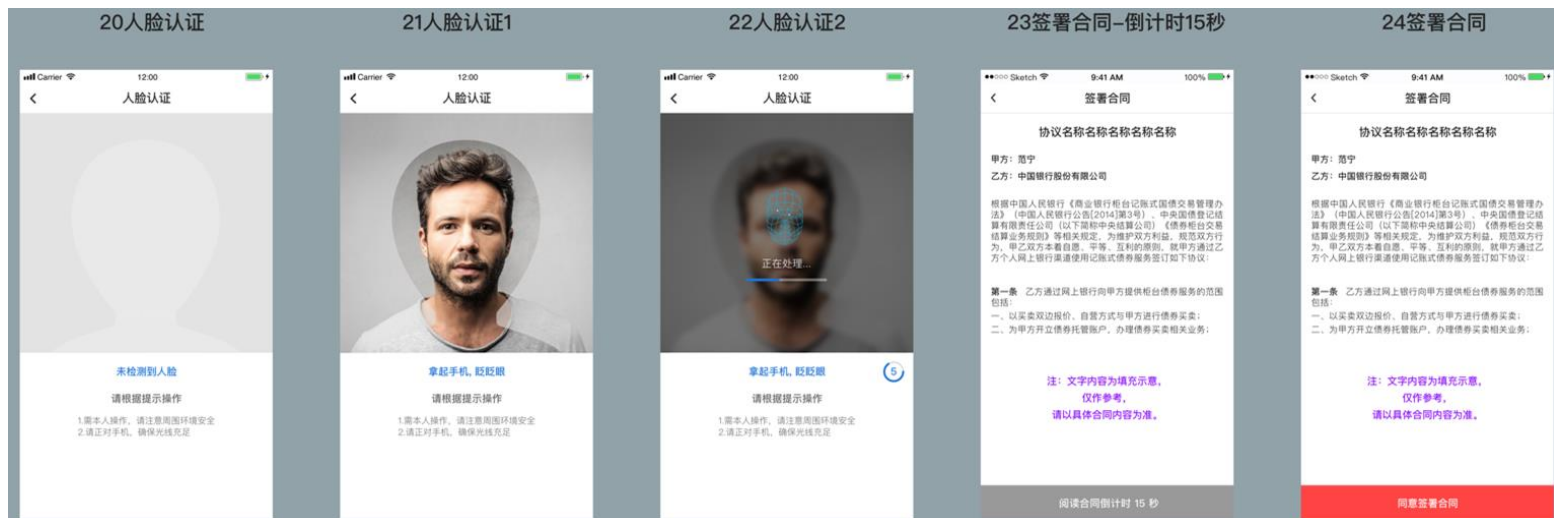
20人脸认证

Carrier 12:00

人脸认证

未检测到人脸

请根据提示操作

1.需本人操作，请注意周围环境安全
2.请正对手机，确保光线充足

21人脸认证1

Carrier 12:00

人脸认证

拿起手机，眨眨眼

请根据提示操作

1.需本人操作，请注意周围环境安全
2.请正对手机，确保光线充足

22人脸认证2

Carrier 12:00

人脸认证

正在处理...

拿起手机，眨眨眼 5

请根据提示操作

1.需本人操作，请注意周围环境安全
2.请正对手机，确保光线充足

23签署合同-倒计时15秒

Sketch 9:41 AM 100%

签署合同

协议名称名称名称名称名称

甲方：范宁
乙方：中国银行股份有限公司

根据中国人民银行《商业银行柜台记账式国债交易管理办法》（中国人民银行公告[2014]第3号），中央国债登记结算有限责任公司（以下简称中央结算公司）《债券柜台交易结算业务规则》等相关规定，为维护双方利益，规范双方行为，甲乙双方本着自愿、平等、互利的原则，就甲方通过乙方个人网上银行渠道使用记账式债券服务签订如下协议：

第一条 乙方通过网上银行向甲方提供柜台债券服务的范围包括：
一、以买卖双边报价、自营方式与甲方进行债券买卖；
二、为甲方开立债券托管账户，办理债券买卖相关业务；

注：文字内容为填充示意，
仅作参考，
请以具体合同内容为准。

阅读合同倒计时 15 秒

24签署合同

Sketch 9:41 AM 100%

签署合同

协议名称名称名称名称名称

甲方：范宁
乙方：中国银行股份有限公司

根据中国人民银行《商业银行柜台记账式国债交易管理办法》（中国人民银行公告[2014]第3号），中央国债登记结算有限责任公司（以下简称中央结算公司）《债券柜台交易结算业务规则》等相关规定，为维护双方利益，规范双方行为，甲乙双方本着自愿、平等、互利的原则，就甲方通过乙方个人网上银行渠道使用记账式债券服务签订如下协议：

第一条 乙方通过网上银行向甲方提供柜台债券服务的范围包括：
一、以买卖双边报价、自营方式与甲方进行债券买卖；
二、为甲方开立债券托管账户，办理债券买卖相关业务；

注：文字内容为填充示意，
仅作参考，
请以具体合同内容为准。

同意签署合同